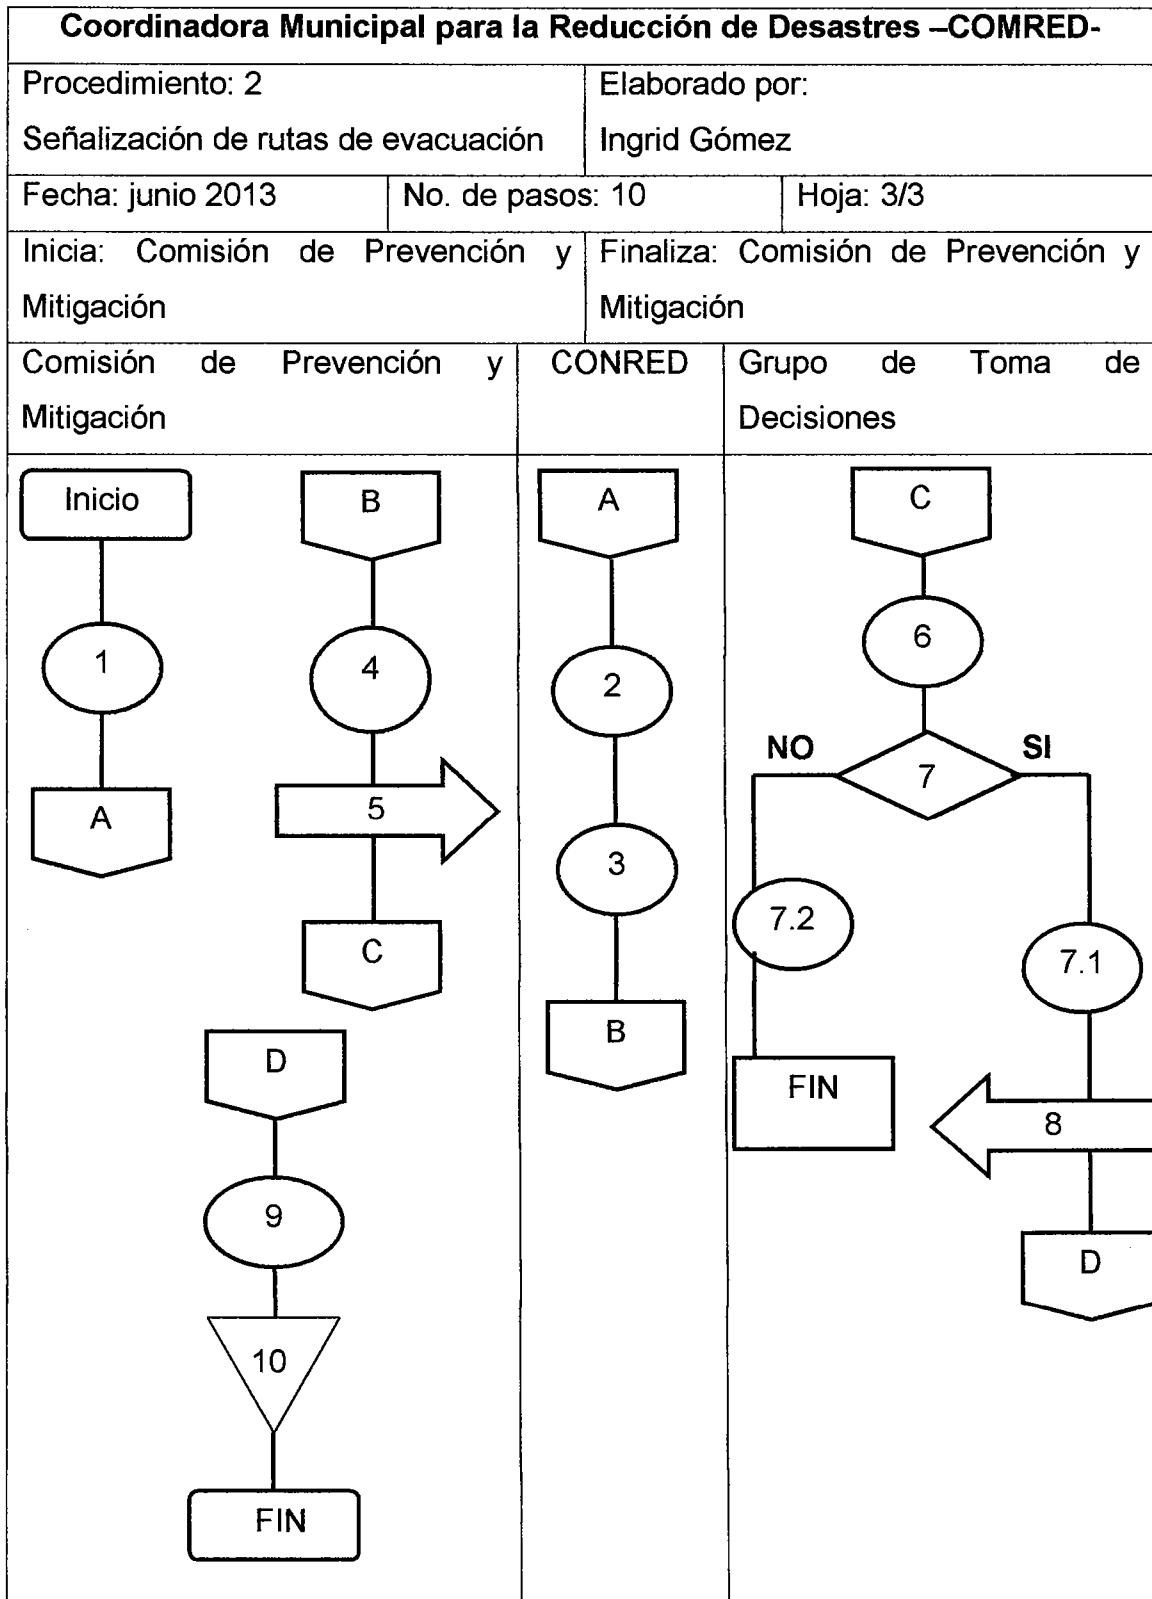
Coordinadora Municipal para la Reducción de Desastres –COMRED-

| Procedimiento: 2 Señalización de rutas de evacuación | | Elaborado por: Ingrid Gómez |
|---|---|---|
| Fecha: junio 2013 | No. de pasos: 10 | Hoja: 3/3 |
| Inicia: Comisión de Prevención y Mitigación | | Finaliza: Comisión de Prevención y Mitigación |

| Comisión de Prevención y Mitigación | CONRED | Grupo de Toma de Decisiones |
|---|---|---|
| Inicio, 1, A; B, 4, 5, C; D, 9, 10, FIN | A, 2, 3, B | C, 6, 7, NO, SI, 7.2, FIN, 7.1, 8, D |